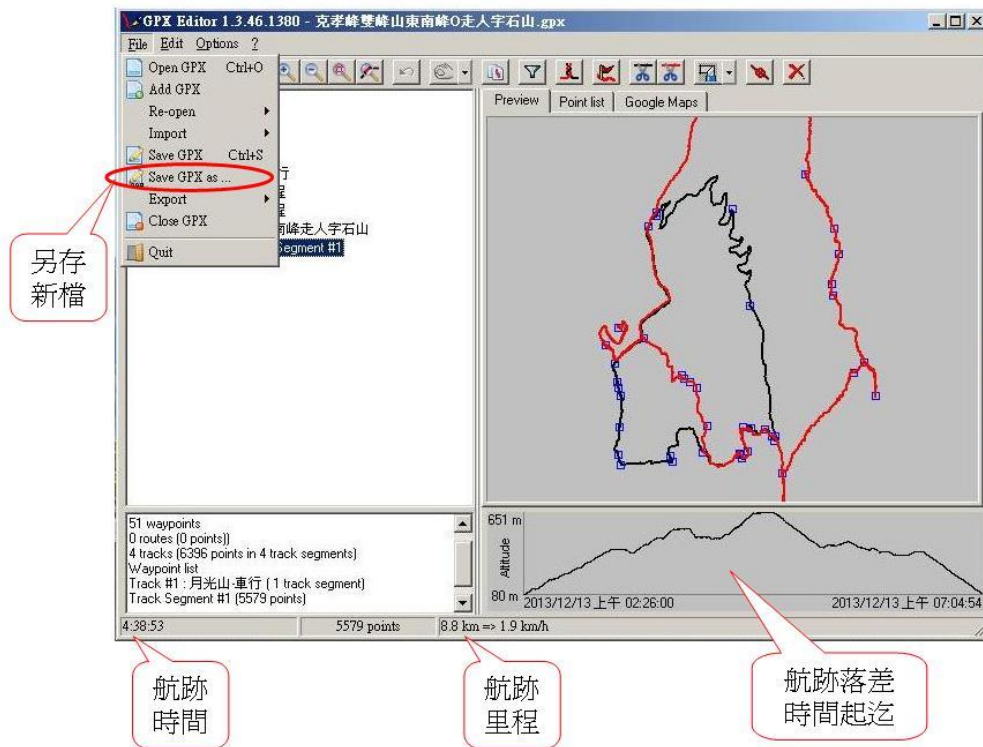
GPX Editor 1.3.46.1380 - 克孝峰雙峰山東南峰O走人字石山.gpx

File Edit Options ?

Open GPX Ctrl+O
Add GPX
Re-open
Import
Save GPX Ctrl+S
Save GPX as ...
Export
Close GPX
Quit

行
程
程
南峰走人字石山
Segment #1

Preview | Point list | Google Maps

另存新檔

51 waypoints
0 routes (0 points))
4 tracks (6396 points in 4 track segments)
Waypoint list
Track #1 : 月光山-車行 ( 1 track segment)
Track Segment #1 (5579 points)

651 m
Altitude
80 m 2013/12/13 上午 02:26:00 2013/12/13 上午 07:04:54

4:38:53 | 5579 points | 8.8 km => 1.9 km/h

航跡時間

航跡里程

航跡落差時間起迄